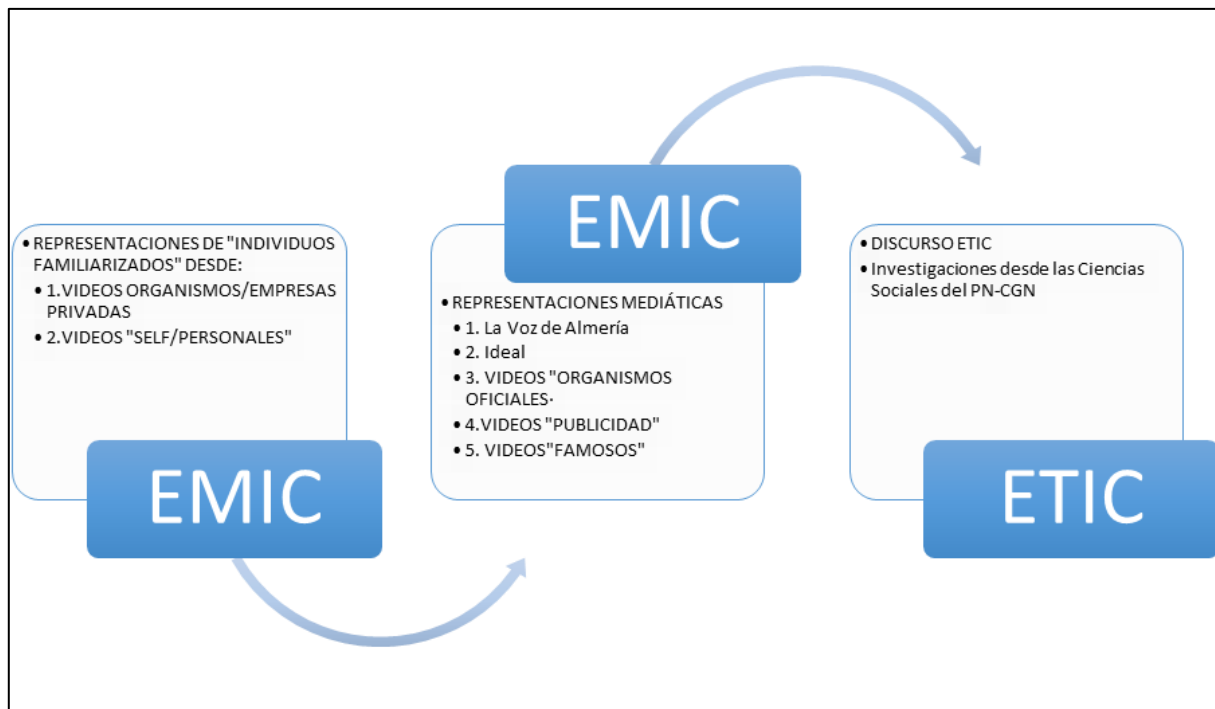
• REPRESENTACIONES DE "INDIVIDUOS FAMILIARIZADOS" DESDE:
• 1.VIDEOS ORGANISMOS/EMPRESAS PRIVADAS
• 2.VIDEOS "SELF/PERSONALES"

EMIC

EMIC

• REPRESENTACIONES MEDIÁTICAS
• 1. La Voz de Almería
• 2. Ideal
• 3. VIDEOS "ORGANISMOS OFICIALES·
• 4.VIDEOS "PUBLICIDAD"
• 5. VIDEOS"FAMOSOS"

• DISCURSO ETIC
• Investigaciones desde las Ciencias Sociales del PN-CGN

ETIC